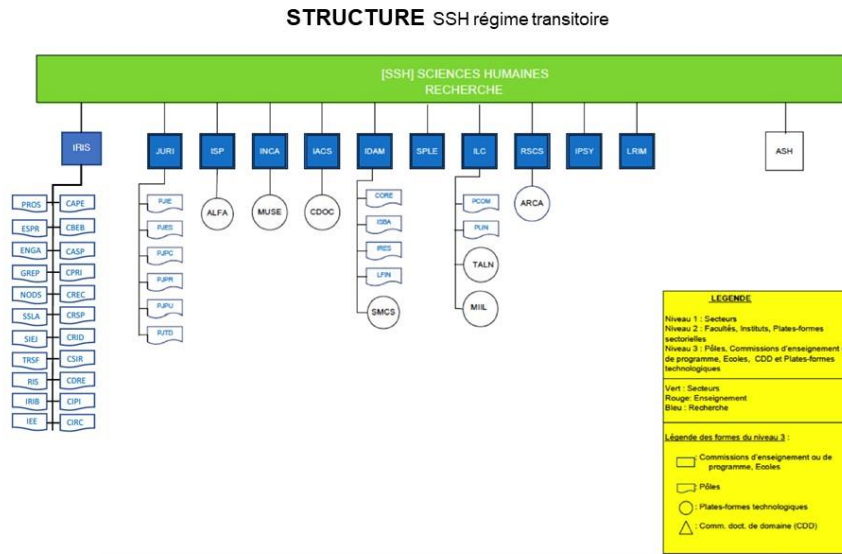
**STRUCTURE** SSH régime transitoire

[SSH] SCIENCES HUMAINES
RECHERCHE

IRIS

PROS
ESPR
ENGA
GREP
NODS
SSLA
SIEJ
TRSF
RIS
IRIB
IEE

CAPE
CBEB
CASP
CPRI
CREC
CRSP
CRID
CSIR
CDRE
CIPI
CIRC

JURI
PJIE
PJES
PJPC
PJPR
PJPU
PJTD

ISP
ALFA

INCA
MUSE

IACS
CDOC

IDAM
CORE
ISBA
IRES
LFIN
SMCS

SPLE

ILC
PCOM
PLIN
TALN
MIIL

RSCS
ARCA

IPSY

LRIM

ASH

LEGENDE

Niveau 1 : Secteurs
Niveau 2 : Facultés, Instituts, Plates-formes sectorielles
Niveau 3 : Pôles, Commissions d'enseignement de programme, Ecoles, CDD et Plates-formes technologiques

Vert : Secteurs
Rouge: Enseignement
Bleu : Recherche

Légende des formes du niveau 3 :

Commissions d'enseignement ou de programme, Ecoles

Pôles

Plates-formes technologiques

Comm. doct. de domaine (CDD)